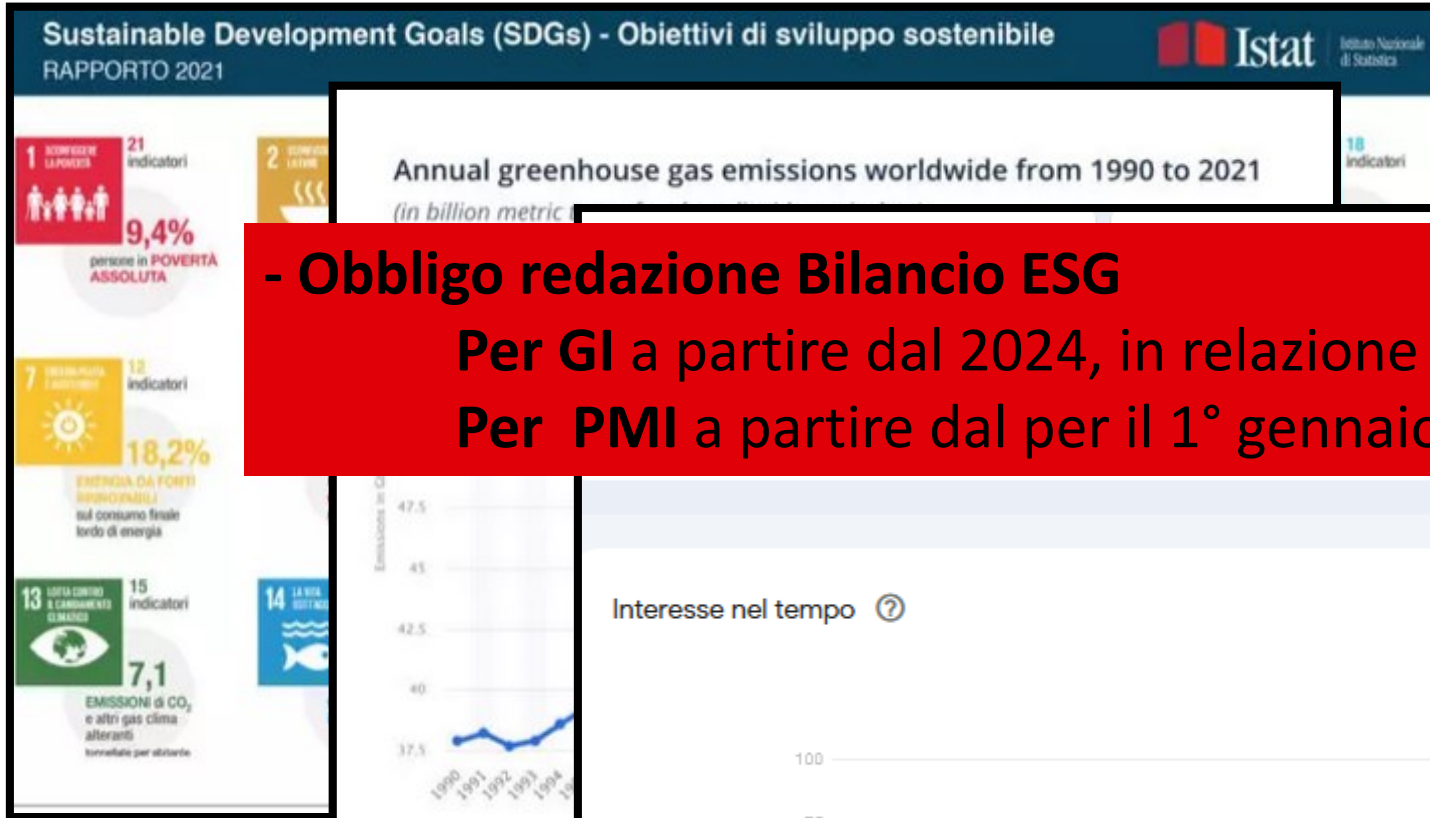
Sustainable Development Goals (SDGs) - Obiettivi di sviluppo sostenibile
RAPPORTO 2021

Istat Istituto Nazionale di Statistica

1 SCONFIGGERE LA POVERTÀ
21 indicatori
9,4%
persone in POVERTÀ ASSOLUTA

2 SCONFIGGERE LA FAME

18 indicatori

7 ENERGIA PULITA E ACCESSIBILE
12 indicatori
18,2%
ENERGIA DA FONTI RINNOVABILI sul consumo finale lordo di energia

13 LOTTA CONTRO IL CAMBIAMENTO CLIMATICO
15 indicatori
7,1
EMISSIONI di $CO_2$ e altri gas clima alteranti
tonnellate per abitante

14 LA VITA SOTT'ACQUA

Annual greenhouse gas emissions worldwide from 1990 to 2021
(in billion metric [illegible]

Emissions in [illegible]
47.5
45
42.5
40
37.5
1990 1991 1992 1993 1994 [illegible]

- Obbligo redazione Bilancio ESG
Per GI a partire dal 2024, in relazione
Per PMI a partire dal per il 1° gennaio

Interesse nel tempo ⓘ
100